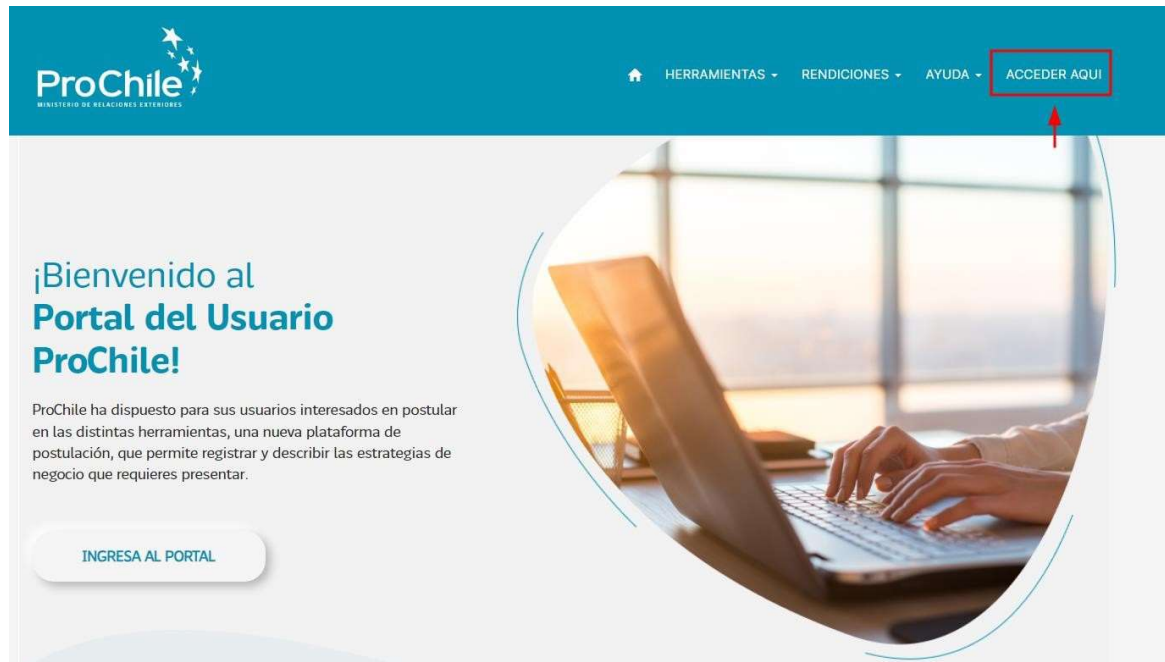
ProChile
MINISTERIO DE RELACIONES EXTERIORES

HERRAMIENTAS ▾ RENDICIONES ▾ AYUDA ▾ ACCEDER AQUI

¡Bienvenido al
Portal del Usuario ProChile!

ProChile ha dispuesto para sus usuarios interesados en postular en las distintas herramientas, una nueva plataforma de postulación, que permite registrar y describir las estrategias de negocio que requieres presentar.

INGRESA AL PORTAL